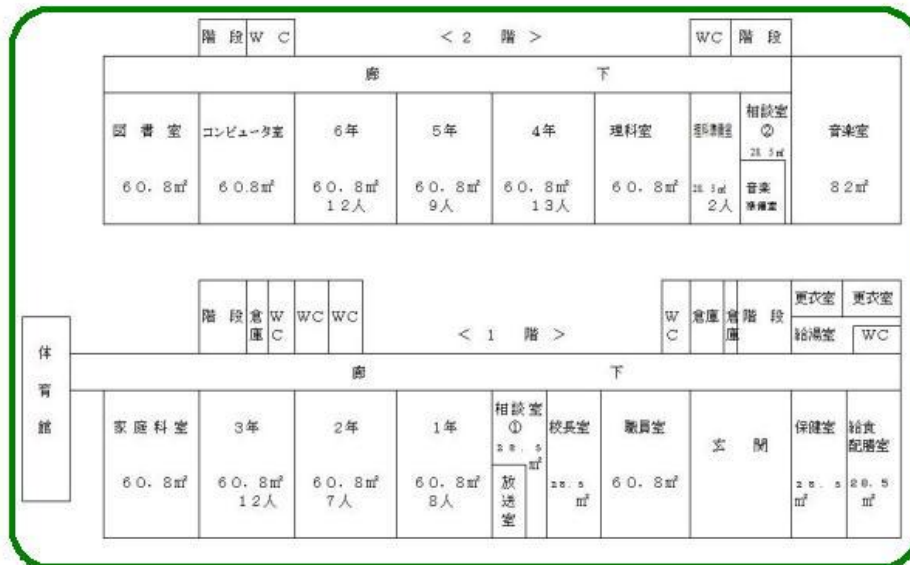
階 段 W C

＜２ 階 ＞

WC 階 段

廊 下

| 図 書 室 60.8㎡ | コンピュータ室 60.8㎡ | 6年 60.8㎡ 12人 | 5年 60.8㎡ 9人 | 4年 60.8㎡ 13人 | 理科室 60.8㎡ | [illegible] 28.5㎡ 2人 | 相談室② 28.5㎡ 音楽準備室 | 音楽室 82㎡ |
|---|---|---|---|---|---|---|---|---|

階 段 倉庫 WC WC WC

＜１ 階 ＞

WC 倉庫 倉庫 階 段

更衣室 更衣室 給湯室 WC

体育館

廊 下

| 家庭科室 60.8㎡ | 3年 60.8㎡ 12人 | 2年 60.8㎡ 7人 | 1年 60.8㎡ 8人 | 相談室① 28.5㎡ 放送室 | 校長室 28.5㎡ | 職員室 60.8㎡ | 玄 関 | 保健室 28.5㎡ | 給食配膳室 28.5㎡ |
|---|---|---|---|---|---|---|---|---|---|